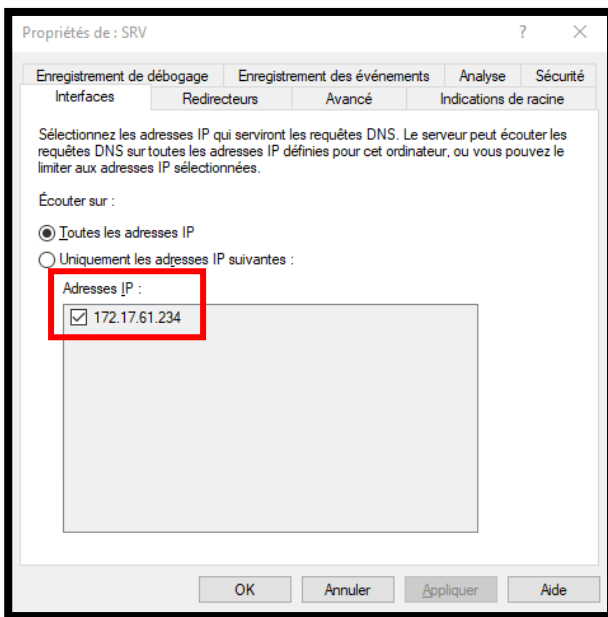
Propriétés de : SRV ? ✕

Enregistrement de débogage | Enregistrement des événements | Analyse | Sécurité
Interfaces | Redirecteurs | Avancé | Indications de racine

Sélectionnez les adresses IP qui serviront les requêtes DNS. Le serveur peut écouter les requêtes DNS sur toutes les adresses IP définies pour cet ordinateur, ou vous pouvez le limiter aux adresses IP sélectionnées.

Écouter sur :

Toutes les adresses IP

Uniquement les adresses IP suivantes :

Adresses IP :

☑ 172.17.61.234

OK | Annuler | Appliquer | Aide